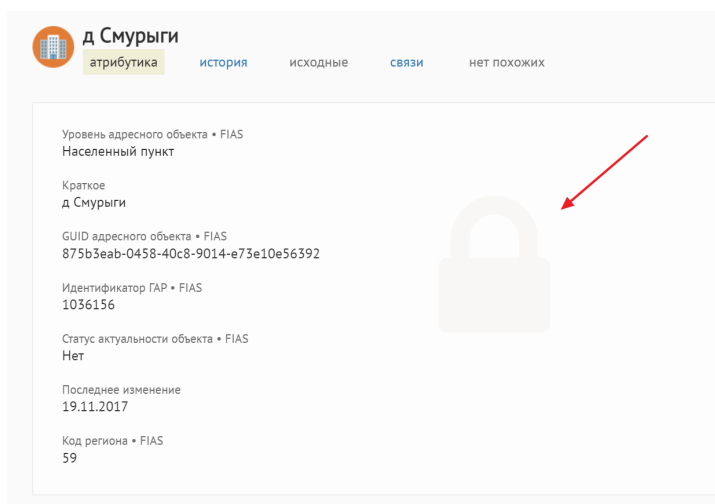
д Смурыги

атрибутика история исходные связи нет похожих

Уровень адресного объекта • FIAS
Населенный пункт

Краткое
д Смурыги

GUID адресного объекта • FIAS
875b3eab-0458-40c8-9014-e73e10e56392

Идентификатор ГАР • FIAS
1036156

Статус актуальности объекта • FIAS
Нет

Последнее изменение
19.11.2017

Код региона • FIAS
59